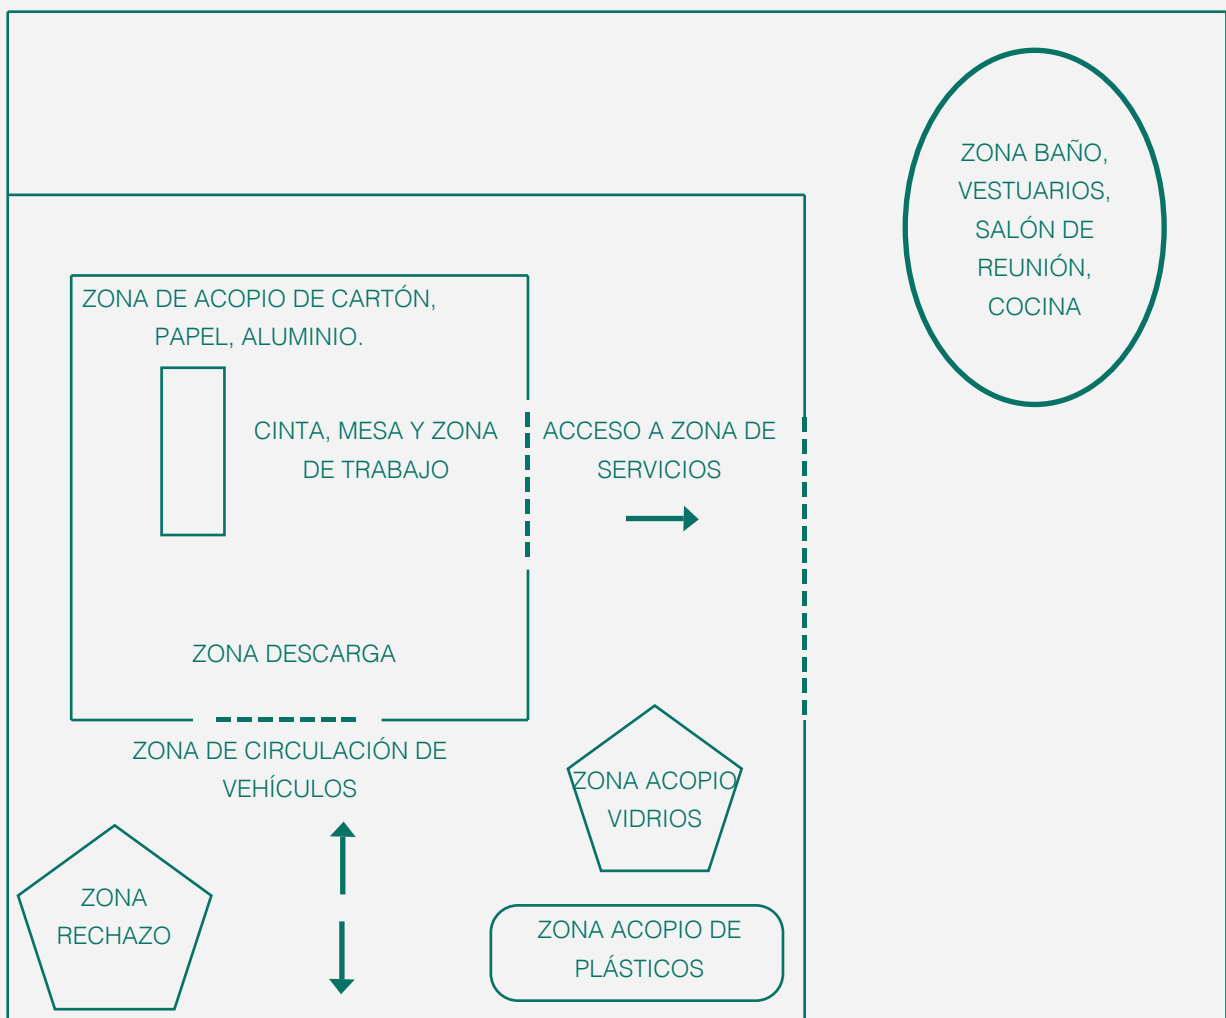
ZONA BAÑO, VESTUARIOS, SALÓN DE REUNIÓN, COCINA

ZONA DE ACOPIO DE CARTÓN, PAPEL, ALUMINIO.

CINTA, MESA Y ZONA DE TRABAJO

ACCESO A ZONA DE SERVICIOS

ZONA DESCARGA

ZONA DE CIRCULACIÓN DE VEHÍCULOS

ZONA ACOPIO VIDRIOS

ZONA RECHAZO

ZONA ACOPIO DE PLÁSTICOS